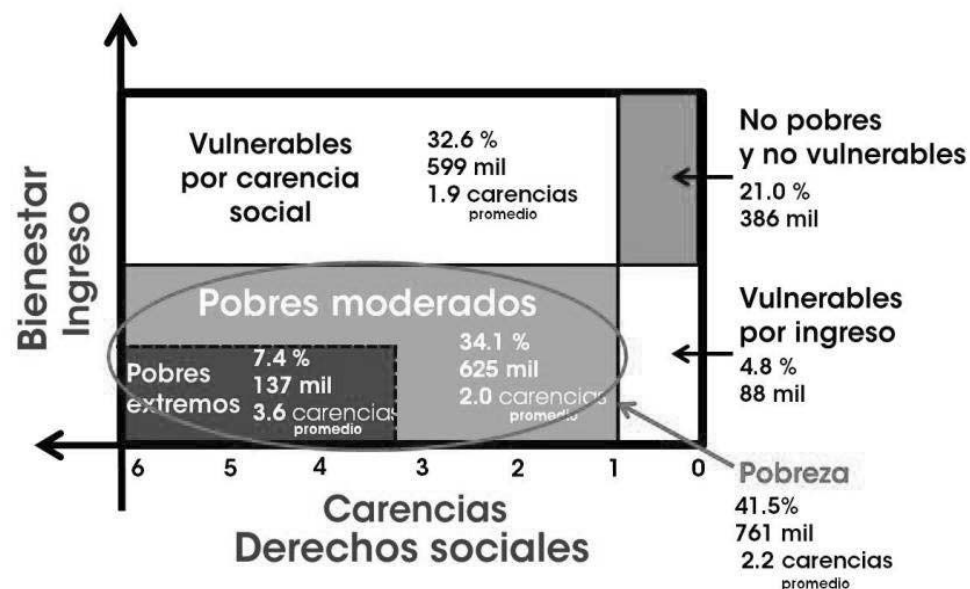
Bienestar
Ingreso

Vulnerables por carencia social

32.6 %
599 mil
1.9 carencias promedio

No pobres y no vulnerables
21.0 %
386 mil

Pobres moderados

34.1 %
625 mil
2.0 carencias promedio

Vulnerables por ingreso
4.8 %
88 mil

Pobres extremos
7.4 %
137 mil
3.6 carencias promedio

6 5 4 3 2 1 0

Pobreza
41.5%
761 mil
2.2 carencias promedio

Carencias
Derechos sociales